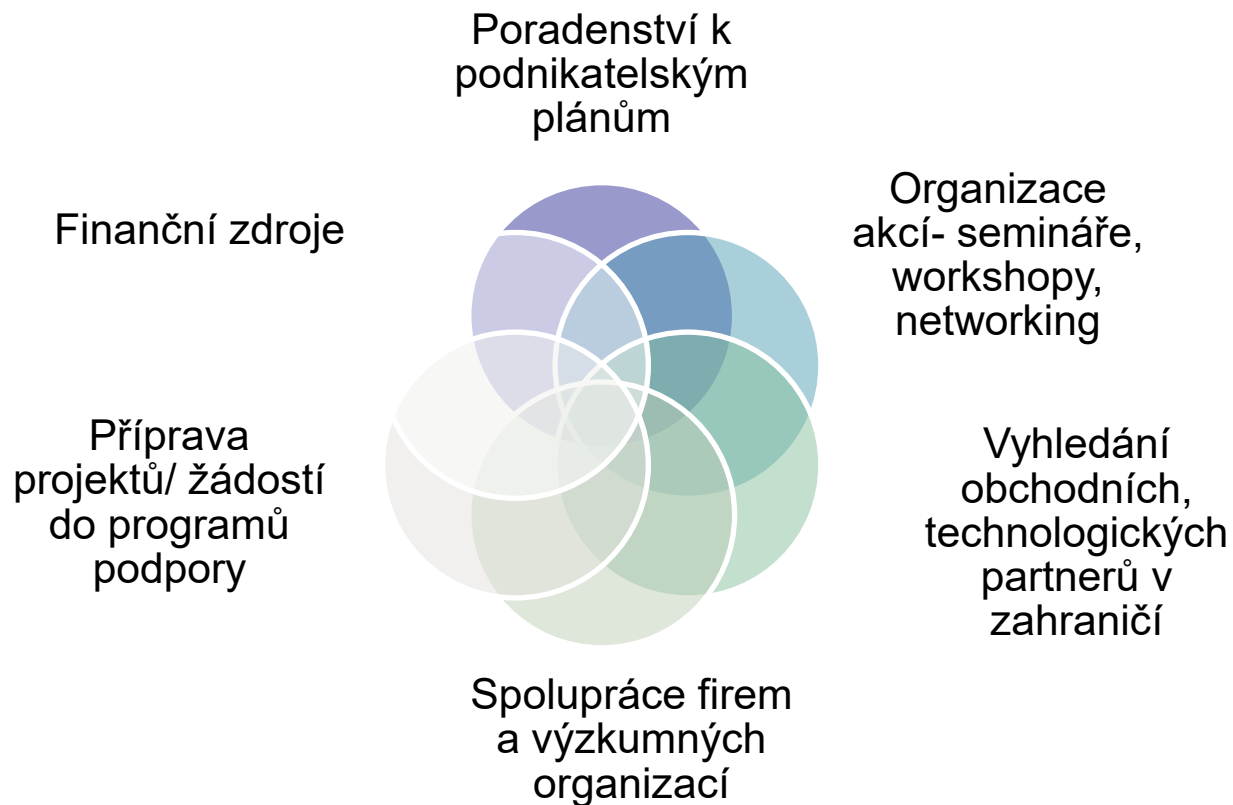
Poradenství k podnikatelským plánům

Organizace akcí- semináře, workshopy, networking

Vyhledání obchodních, technologických partnerů v zahraničí

Spolupráce firem a výzkumných organizací

Příprava projektů/ žádostí do programů podpory

Finanční zdroje